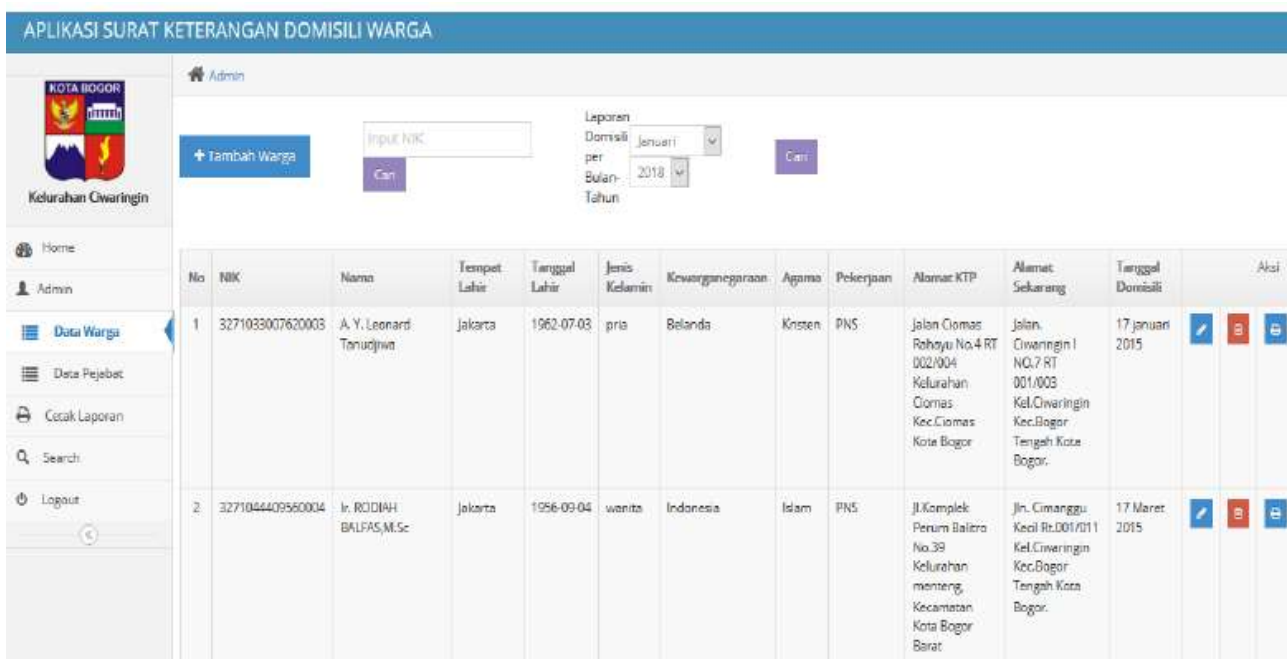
APLIKASI SURAT KETERANGAN DOMISILI WARGA

KOTA BOGOR

Kelurahan Ciwaringin

Home

Admin

Data Warga

Data Pejabat

Cetak Laporan

Search

Logout

Admin

+ Tambah Warga

Input NIK

Cari

Laporan Domisili per Bulan-Tahun

Januari

2018

Cari

| No | NIK | Nama | Tempat Lahir | Tanggal Lahir | Jenis Kelamin | Kewarganegaraan | Agama | Pekerjaan | Alamat KTP | Alamat Sekarang | Tanggal Domisili | Aksi |
|---|---|---|---|---|---|---|---|---|---|---|---|---|
| 1 | 3271033007620003 | A. Y. Leonard Tanudjiwa | Jakarta | 1962-07-03 | pria | Belanda | Kristen | PNS | Jalan Ciomas Rahayu No.4 RT 002/004 Kelurahan Ciomas Kec.Ciomas Kota Bogor | Jalan. Ciwaringin I NO.7 RT 001/003 Kel.Ciwaringin Kec.Bogor Tengah Kota Bogor. | 17 januari 2015 | |
| 2 | 3271044409560004 | Ir. RODIAH BALFAS,M.Sc | Jakarta | 1956-09-04 | wanita | Indonesia | Islam | PNS | Jl.Komplek Perum Balitro No.39 Kelurahan menteng, Kecamatan Kota Bogor Barat | Jln. Cimanggu Kecil Rt.001/011 Kel.Ciwaringin Kec.Bogor Tengah Kota Bogor. | 17 Maret 2015 | |